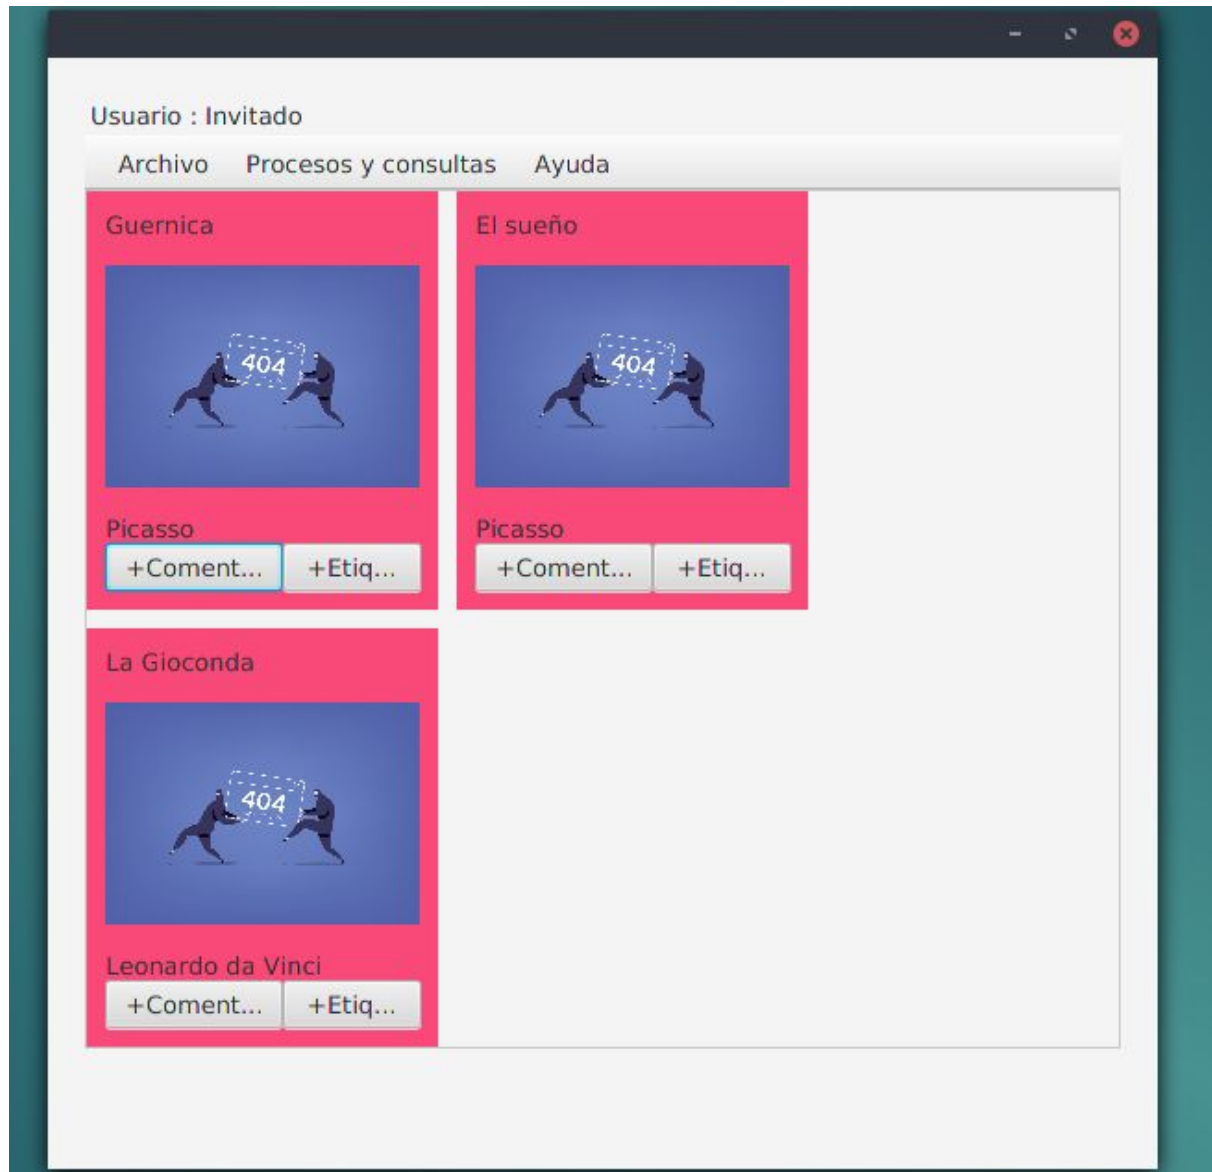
Usuario : Invitado

Archivo Procesos y consultas Ayuda

Guernica

404

Picasso

+Coment... +Etiq...

El sueño

404

Picasso

+Coment... +Etiq...

La Gioconda

404

Leonardo da Vinci

+Coment... +Etiq...